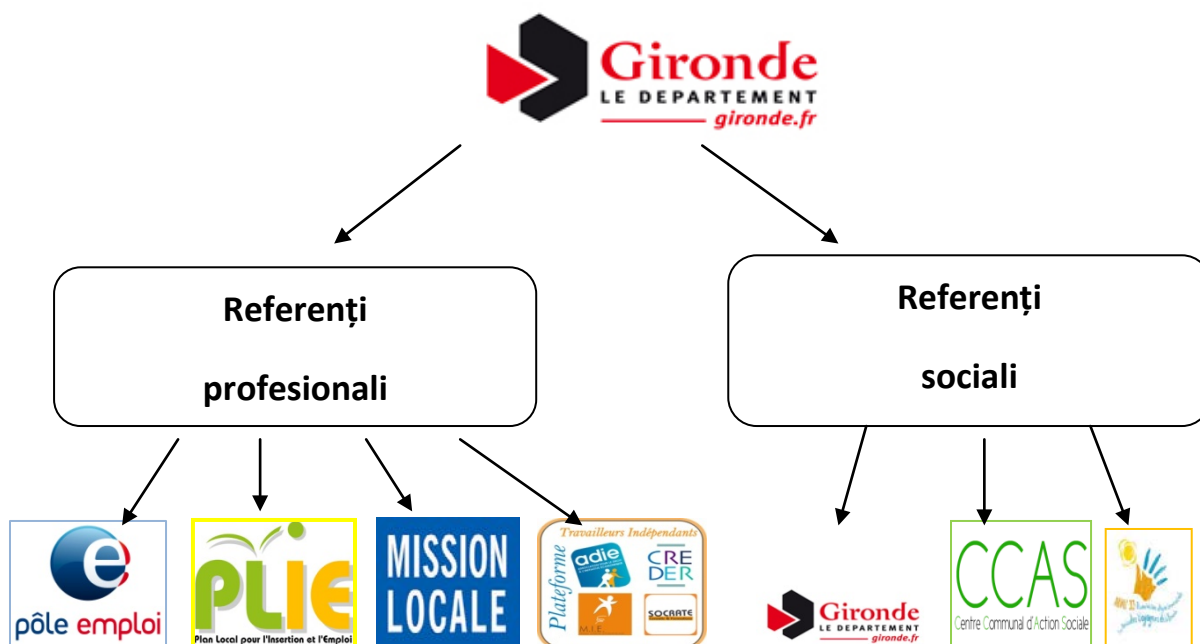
Gironde
LE DEPARTEMENT
gironde.fr

Referenți profesionali

Referenți sociali

pôle emploi

PLIE
Plan Local pour l'Insertion et l'Emploi

MISSION LOCALE

Travailleurs Indépendants
Plateforme
adie
CREDER
SOCRATE

Gironde
LE DEPARTEMENT
gironde.fr

CCAS
Centre Communal d'Action Sociale

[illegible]